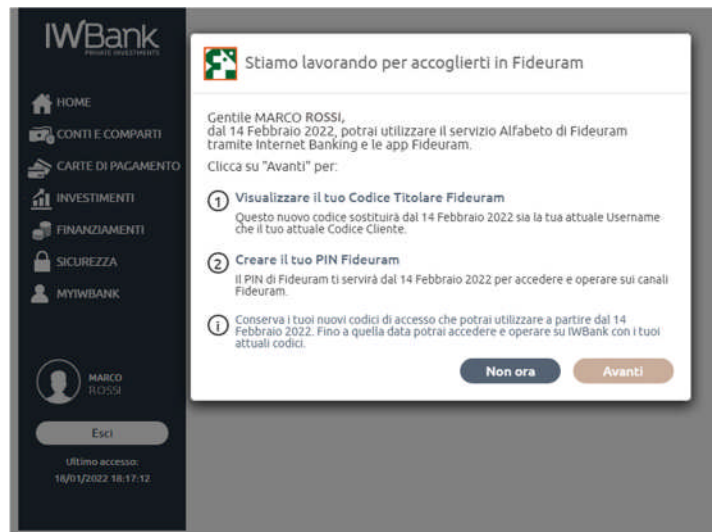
IWBank
PRIVATE INVESTMENTS

HOME
CONTI E COMPARTI
CARTE DI PAGAMENTO
INVESTIMENTI
FINANZIAMENTI
SICUREZZA
MYIWBANK

MARCO
ROSSI

Esci

Ultimo accesso:
18/01/2022 18:17:12

Stiamo lavorando per accoglierti in Fideuram

Gentile MARCO ROSSI,
dal 14 Febbraio 2022, potrai utilizzare il servizio Alfabeto di Fideuram tramite Internet Banking e le app Fideuram.
Clicca su "Avanti" per:

1 Visualizzare il tuo Codice Titolare Fideuram
Questo nuovo codice sostituirà dal 14 Febbraio 2022 sia la tua attuale Username che il tuo attuale Codice Cliente.

2 Creare il tuo PIN Fideuram
Il PIN di Fideuram ti servirà dal 14 Febbraio 2022 per accedere e operare sui canali Fideuram.

i Conserva i tuoi nuovi codici di accesso che potrai utilizzare a partire dal 14 Febbraio 2022. Fino a quella data potrai accedere e operare su IWBank con i tuoi attuali codici.

Non ora
Avanti